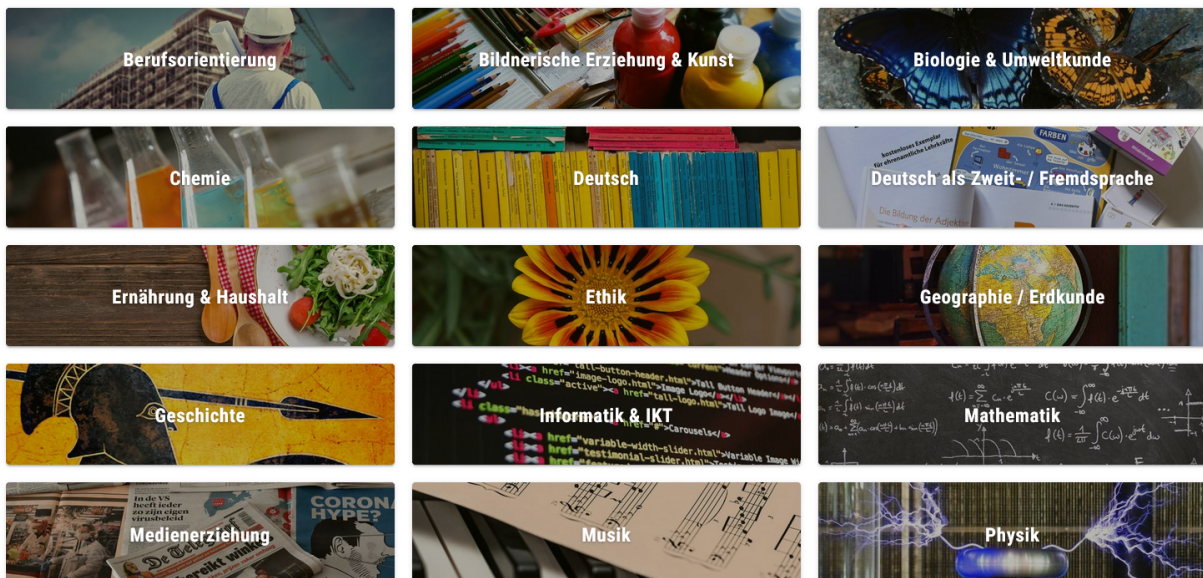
Berufsorientierung

Bildnerische Erziehung & Kunst

Biologie & Umweltkunde

Chemie

Deutsch

Deutsch als Zweit- / Fremdsprache

Ernährung & Haushalt

Ethik

Geographie / Erdkunde

Geschichte

Informatik & IKT

Mathematik

Medienerziehung

Musik

Physik